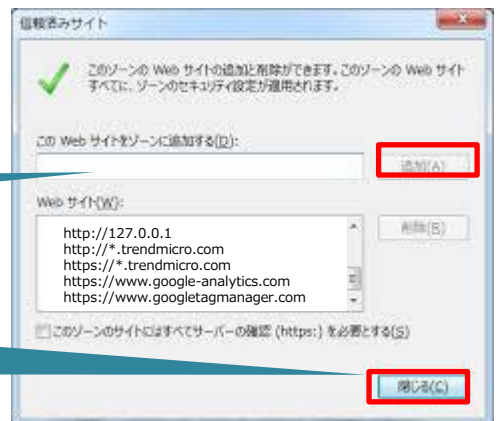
信頼済みサイト

このゾーンの Web サイトの追加と削除ができます。このゾーンの Web サイトすべてに、ゾーンのセキュリティ設定が適用されます。

この Web サイトをゾーンに追加する(D):

追加(A)

Web サイト(W):

http://127.0.0.1
http://*.trendmicro.com
https://*.trendmicro.com
https://www.google-analytics.com
https://www.googletagmanager.com

削除(R)

このゾーンのサイトにはすべてサーバーの確認 (https:) を必要とする(S)

閉じる(C)